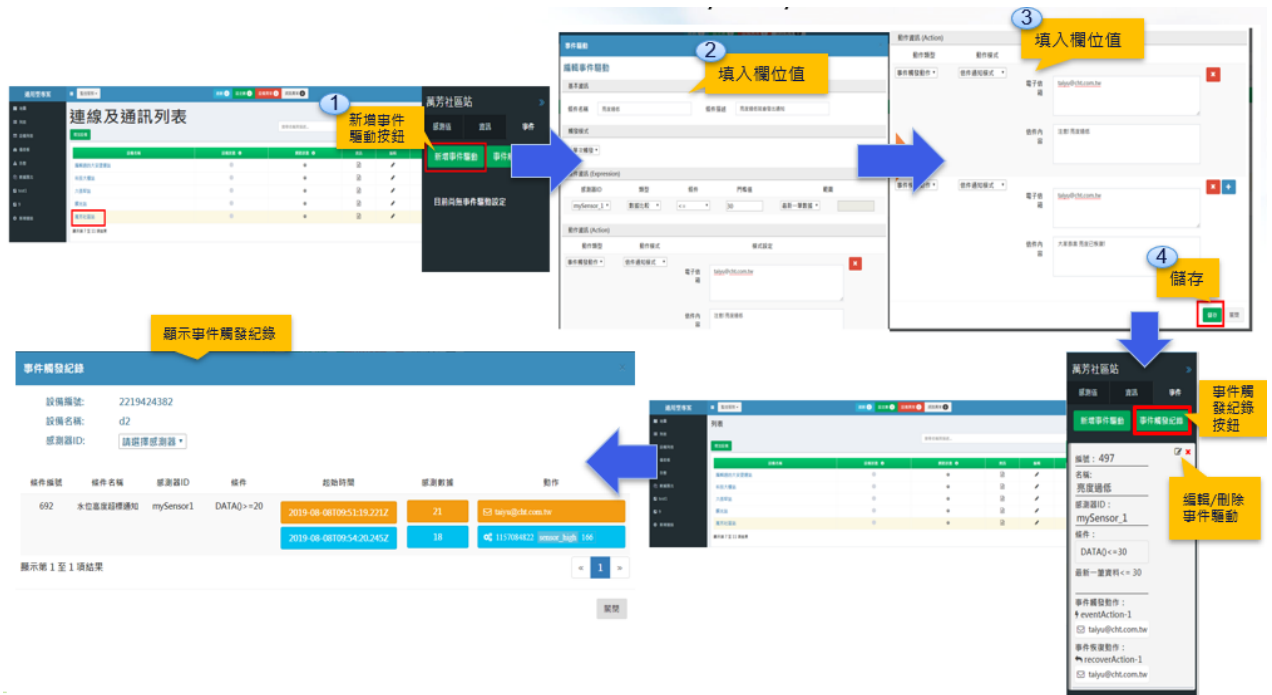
1
新增事件驅動按鈕

連線及通訊列表

萬芳社區站
感測值 資訊 事件
新增事件驅動
目前尚無事件驅動設定

2
填入欄位值

編輯事件驅動
事件名稱 亮度過低
事件描述 亮度過低需要發出通知
感測器ID
mySensor_1
數值比較
<=
30
最新一筆數值
動作設定 (Action)
動作類型 動作模式
事件觸發動作 事件通知模式
電子信箱 taiyu@cht.com.tw
信件內容 注意!亮度過低

3
填入欄位值

動作設定 (Action)
動作類型 動作模式
事件觸發動作 事件通知模式
電子信箱 taiyu@cht.com.tw
信件內容 注意!亮度過低
電子信箱 taiyu@cht.com.tw
信件內容 大家放心 亮度已恢復!

4
儲存
儲存 關閉

顯示事件觸發紀錄

事件觸發紀錄
設備編號: 2219424382
設備名稱: d2
感測器ID: 請選擇感測器

| 條件編號 | 條件名稱 | 感測器ID | 條件 | 起始時間 | 感測數據 | 動作 |
|---|---|---|---|---|---|---|
| 692 | 水位高度超標通知 | mySensor1 | DATA()>=20 | 2019-08-08T09:51:19.221Z | 21 | taiyu@cht.com.tw |
| | | | | 2019-08-08T09:54:20.245Z | 18 | 1157084822 sensor_high 166 |

顯示第 1 至 1 項結果
« 1 »
關閉

萬芳社區站
感測值 資訊 事件
新增事件驅動
事件觸發紀錄

事件觸發紀錄按鈕

編號: 497
名稱:
亮度過低
感測器ID:
mySensor_1
條件:
DATA()<=30
最新一筆資料<= 30
事件觸發動作:
eventAction-1
taiyu@cht.com.tw
事件恢復動作:
recoverAction-1
taiyu@cht.com.tw

編輯/刪除事件驅動